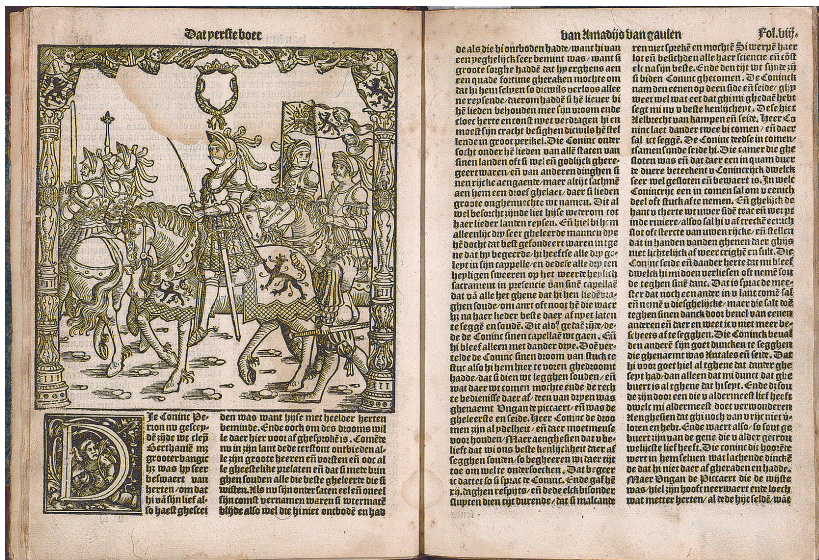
Dat eerste boec van Amadijs van gaulen Fol. viij.

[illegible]

Je Coninc Peri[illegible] nu geseyde zijnde we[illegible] Berthanie m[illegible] grooter bangic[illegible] hi was zyn seer beswaert van herten om dat hi al sijn lieve al so haest gheslet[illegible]

den was want hijse met heelder herten beminde. Ende ooc om des drooms wil le daer hier voor af ghesproken is. Comende nu int jaer landt de tertoot ontbieden al le sijn groote heeren en voorsten en ooc al le gheestelike prelaten en dat si met bun ghen souden alle die beste gheleerde die si wisten. Als nu sijn oversaten en seer vele sijn comen vergadert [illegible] waren si seer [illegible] blijde also wel die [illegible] ontboden had

de als die hi ontboden hadde want hi van een geghelijck seer bemint was. want si groote hoghe hadde dat hy erghens een een goede fortune gheraken mochte om dat hi hem selven so dicwils verloos alle ne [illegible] tierom hadde si hi lieuer bi he lieden behouden met sijn groom ende cloer herte en cost niet verdragen hi en moest sijn cracht besighen dicwils belet lende in groot perikel. Die Coninc onter socht onder hi leden van alle staten van sinen landen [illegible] godlijck gheregeert waren en van anderen dinghen si nen rijcke aengaende maer altijt sachmi aen hem een hoef ghelaet daer si lieden groote onghemerchte me namen. Dat al wel besocht zijnde liet hijse weeromme tot haer lieder landen reysen. En hiel bij hem alleenlijc drie seer gheleerde mannen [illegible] hi docht dat best gefondeert waren in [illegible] ne dat hi begeerde. hi beste alle drie ge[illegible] lepte in sijn cappelle en dede alle drie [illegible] heylighen sweeren op het weerde heylich sacrament in presencie van sine capellae dat sy alle het ghene dat hi hen lieden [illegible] ghen soude om ant oft nooit sie die waer hi na haer beste beste daer af met laten te segghen en soude. Dit aldus gedaen zijnde de Coninc sinen capelle wt gaen. En hi bleef alleen met dander drie. Doe ver telde de Coninc sinen droom van stuck te stuc also hi hem hier te voren gheroomt hadde. Dat si lieden wt segghen souden, en wat daer mede comen mochte ende de recht te bedieniss daer af. ten was drie en van ghenaemt Ungan pricaert en was de gheleertste onder die. Heer Coninc de droom dien zijn al voeghen en daer toe menite voor houden. Maer aenghesien dat u be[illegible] dat wi dien beste betekent daer af segghen souden so begheeren wi dat wij tot om welte onderloorchen. Dat begeer te dattet so si spraec te Coninc. Ende gaf hi Zij dagen respijte en dede elck bisonder sluyten deur die tijt geduerende

nen meer spreke en mochte. Si waren haer lorem besloten en alle haer sinnen en costi si na sijn bede. Ende den tijt wt sijnde zij si biden Coninc gherecomen. De Coninc nam den eenen op deen side en seide ghij weet wel wat er dat ghij mi gheoedt hebt seght mi nu u beste henlichevt. Dese hiet Aelbrecht van kampen en seide. Heer Coninc laet dander twee bi comen en daer sal ict segghe. De Coninc dede hi comen samen sonde seide hi. Die camer die ghe sloten was en dat daer een in quam duer te duere betreckent u Coninc rijck dwelck seer wel gesloten en bewaert is. In welc Coninc rijc een is comen sal om u coninc del of stuck af te nemen. Ende ghelijck de hant u therte wt uwer side trac en wert te inde riviere alsoo sal hi u afsteeckt cercten stot of sterte van uwen rijcke. En stellen dat in handen van den ghenen daer ghijs niet liehtelijck af weete ercijght en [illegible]. Die Coninc seide en dander heere dattu blecht dwelck hi in doen verliesen oft nemt sou de teghen sine dane. Dat is sprack de meester dat noch een ander in u lant come sal en neem u ontgheleckite want die sal u teghen sinen danck doot bevel van eenen andreren en dier en weet ic u niet meer be scheens af te segghen. Die Coninc beval den anderen sijn goet duncken te segghen die ghenaemt was Antaleo en seide. Dat hi voor goet hiel al tghene dat ander ghe seyt had. dan alleen dat mi duncte dat ghe bluert is al tghene dat hi lepte. Ende dat so de sijn doot een die u al der in cest liet heeft wel mi alder niet voer verwonderen en ghielsen dat ghi nu lucht mits ghe ver loren en hebt. Ende waert also so sout ge bueert sijn van de gene die u alder geerou welighe liet heeft. Die Coninc die hoorde vertrou hemselven van die sacheden dinghe de dat hi niet daer af gheraden en hadde. Maer Ungan de Picaert die de wijste was hiel sijn hooft neerwaert ende loech wat mettre herten. Al de hi de seide wat